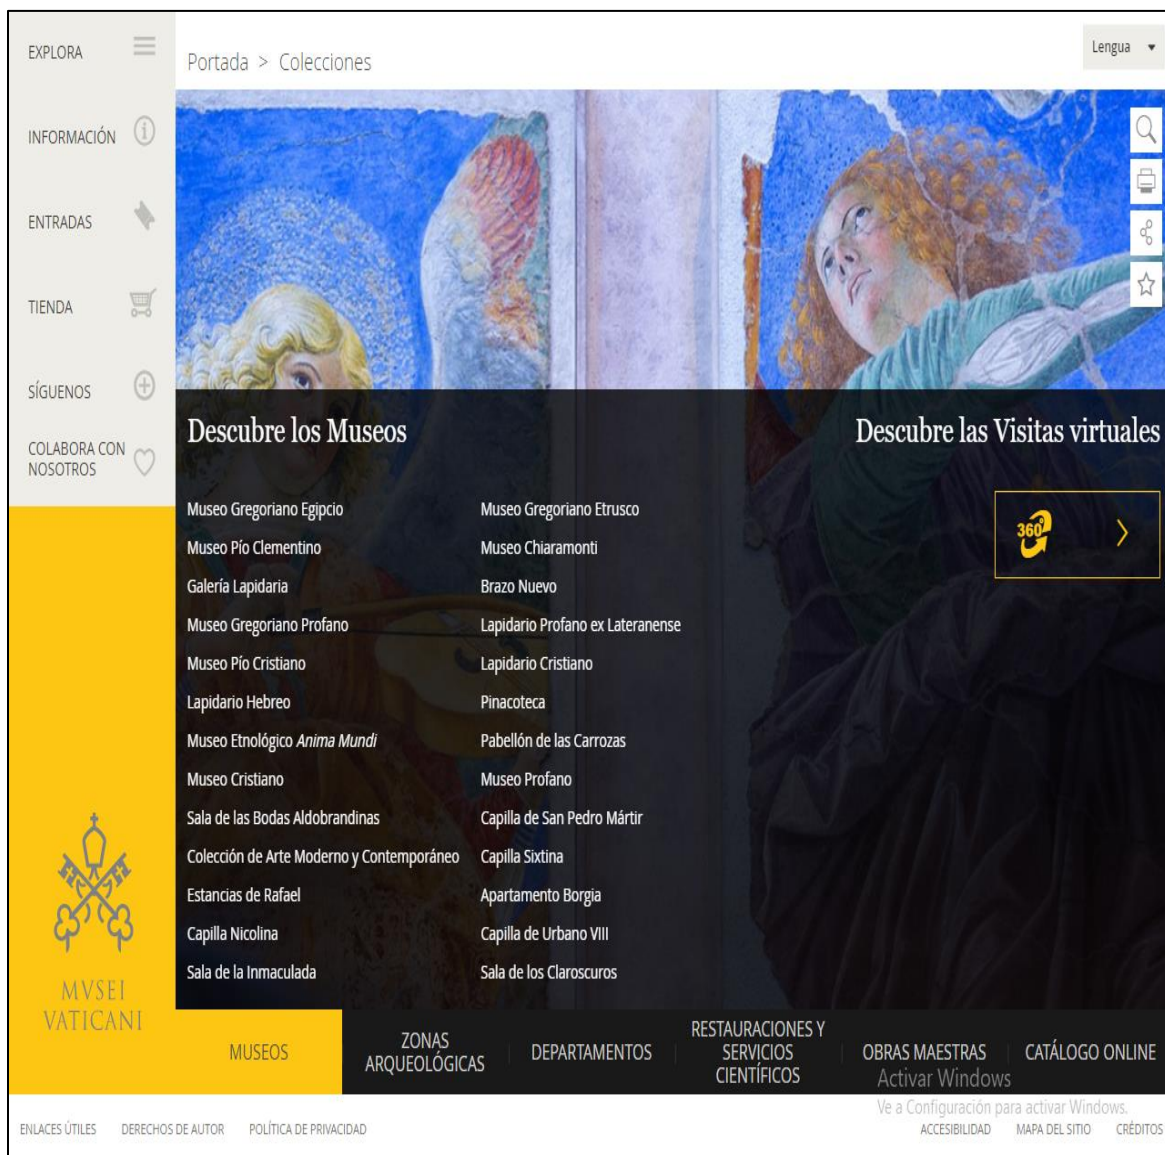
EXPLORA

INFORMACIÓN

ENTRADAS

TIENDA

SÍGUENOS

COLABORA CON NOSOTROS

Portada > Colecciones

Lengua

Descubre los Museos

Museo Gregoriano Egipcio
Museo Pío Clementino
Galería Lapidaria
Museo Gregoriano Profano
Museo Pío Cristiano
Lapidario Hebreo
Museo Etnológico *Anima Mundi*
Museo Cristiano
Sala de las Bodas Aldobrandinas
Colección de Arte Moderno y Contemporáneo
Estancias de Rafael
Capilla Nicolina
Sala de la Inmaculada

Museo Gregoriano Etrusco
Museo Chiaramonti
Brazo Nuevo
Lapidario Profano ex Lateranense
Lapidario Cristiano
Pinacoteca
Pabellón de las Carrozas
Museo Profano
Capilla de San Pedro Mártir
Capilla Sixtina
Apartamento Borgia
Capilla de Urbano VIII
Sala de los Claroscuros

Descubre las Visitas virtuales

360

MVSEI VATICANI

MUSEOS | ZONAS ARQUEOLÓGICAS | DEPARTAMENTOS | RESTAURACIONES Y SERVICIOS CIENTÍFICOS | OBRAS MAESTRAS | CATÁLOGO ONLINE

Activar Windows
Ve a Configuración para activar Windows.

ENLACES ÚTILES DERECHOS DE AUTOR POLÍTICA DE PRIVACIDAD ACCESIBILIDAD MAPA DEL SITIO CRÉDITOS